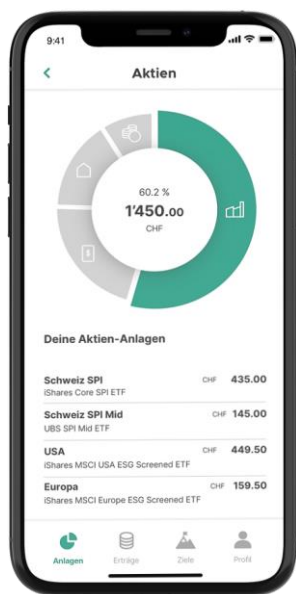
9:41

Aktien

60.2 %
1'450.00
CHF

Deine Aktien-Anlagen

Schweiz SPI
iShares Core SPI ETF
CHF 435.00

Schweiz SPI Mid
UBS SPI Mid ETF
CHF 145.00

USA
iShares MSCI USA ESG Screened ETF
CHF 449.50

Europa
iShares MSCI Europe ESG Screened ETF
CHF 159.50

Anlagen
Erträge
Ziele
Profil